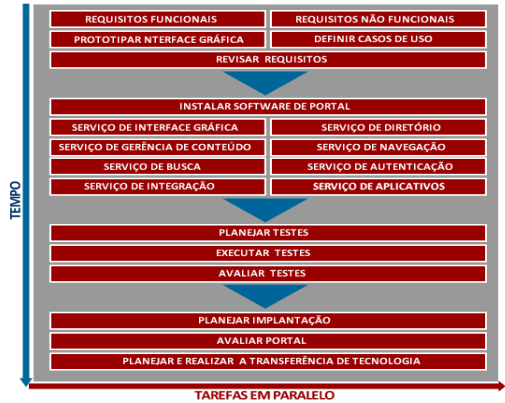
REQUISITOS FUNCIONAIS
REQUISITOS NÃO FUNCIONAIS
PROTOTIPAR NTERFACE GRÁFICA
DEFINIR CASOS DE USO
REVISAR REQUISITOS

INSTALAR SOFTWARE DE PORTAL
SERVIÇO DE INTERFACE GRÁFICA
SERVIÇO DE DIRETÓRIO
SERVIÇO DE GERÊNCIA DE CONTEÚDO
SERVIÇO DE NAVEGAÇÃO
SERVIÇO DE BUSCA
SERVIÇO DE AUTENTICAÇÃO
SERVIÇO DE INTEGRAÇÃO
SERVIÇO DE APLICATIVOS

PLANEJAR TESTES
EXECUTAR TESTES
AVALIAR TESTES

PLANEJAR IMPLANTAÇÃO
AVALIAR PORTAL
PLANEJAR E REALIZAR A TRANSFERÊNCIA DE TECNOLOGIA

TEMPO

TAREFAS EM PARALELO